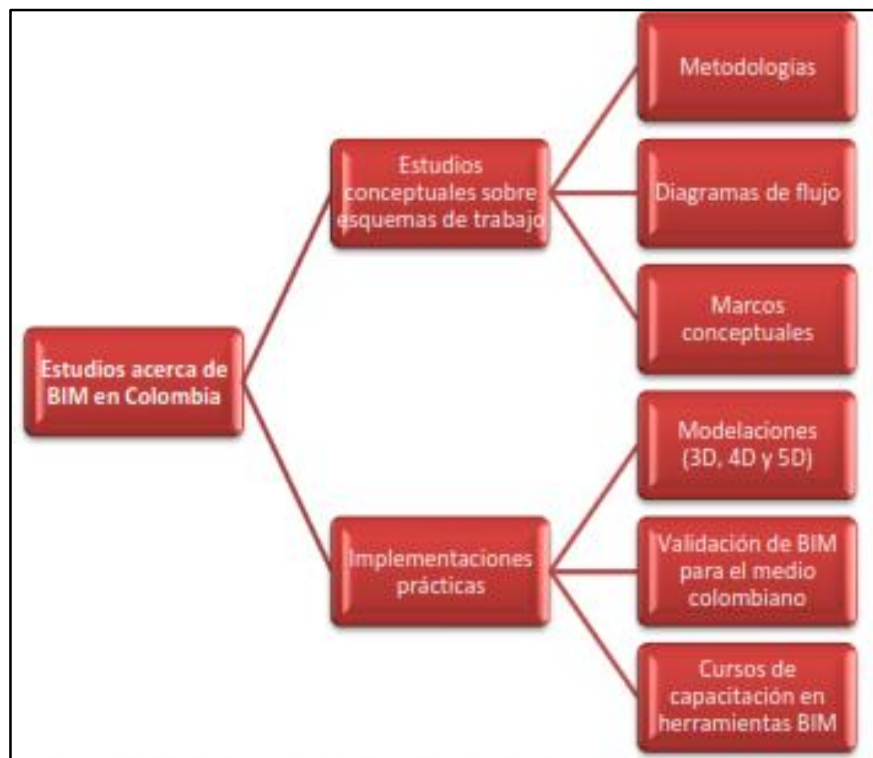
Estudios acerca de BIM en Colombia

Estudios conceptuales sobre esquemas de trabajo

Metodologías

Diagramas de flujo

Marcos conceptuales

Implementaciones prácticas

Modelaciones (3D, 4D y 5D)

Validación de BIM para el medio colombiano

Cursos de capacitación en herramientas BIM